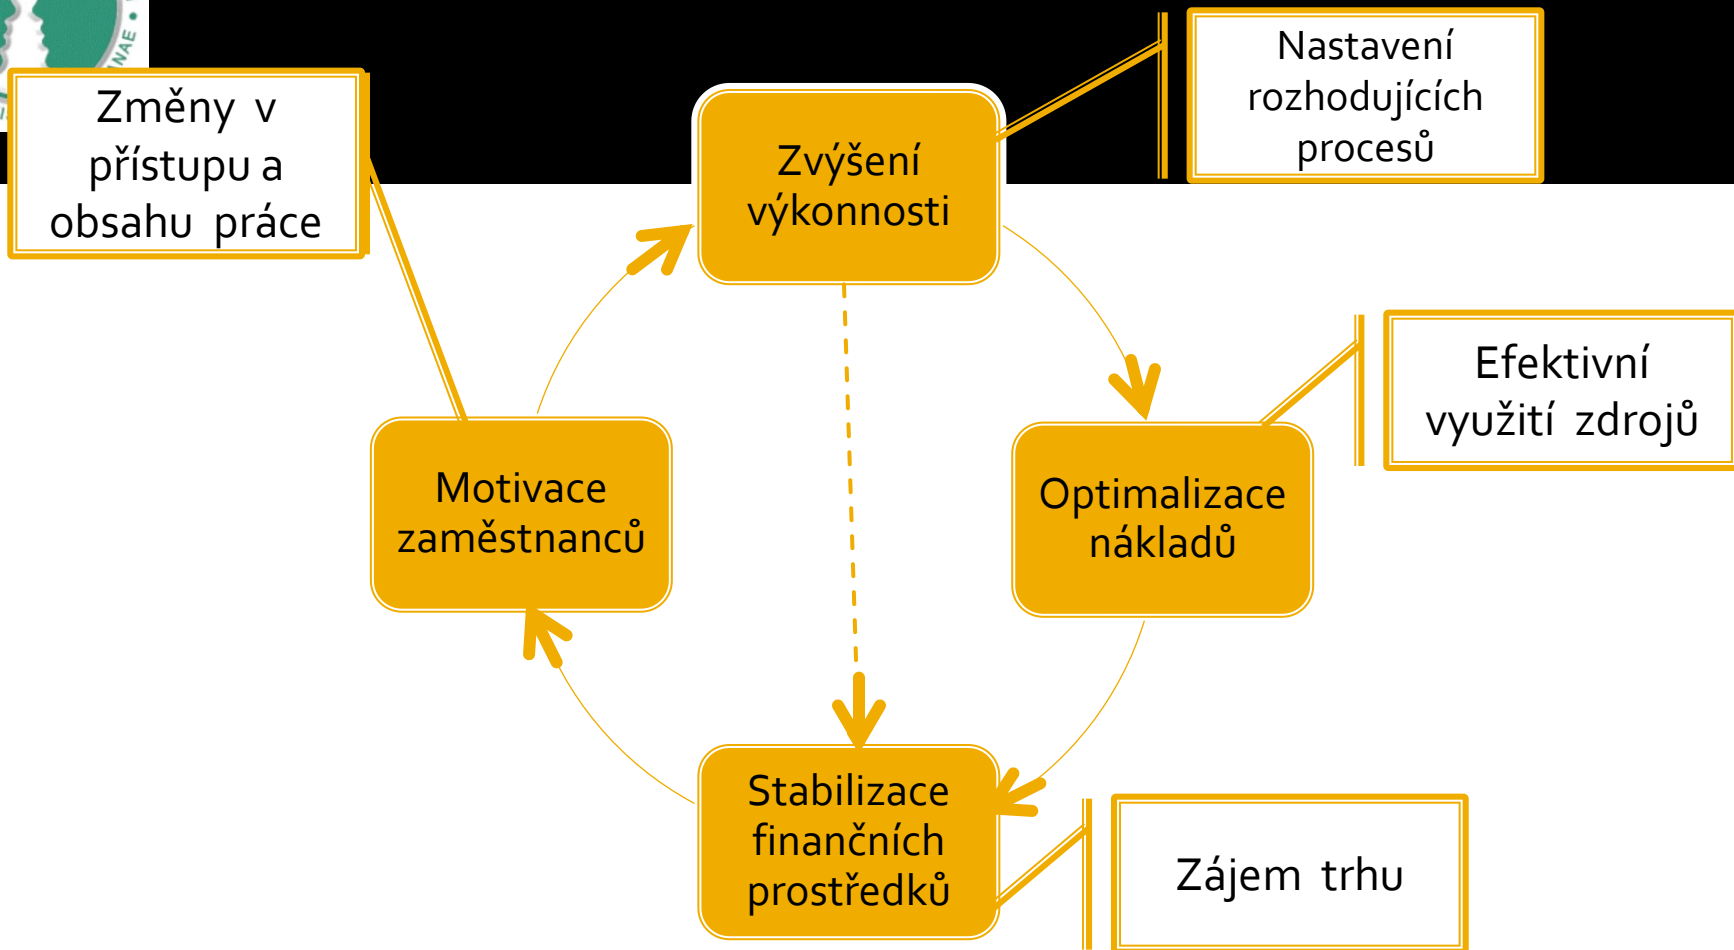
NAE

Změny v přístupu a obsahu práce

Zvýšení výkonnosti

Nastavení rozhodujících procesů

Efektivní využití zdrojů

Motivace zaměstnanců

Optimalizace nákladů

Stabilizace finančních prostředků

Zájem trhu